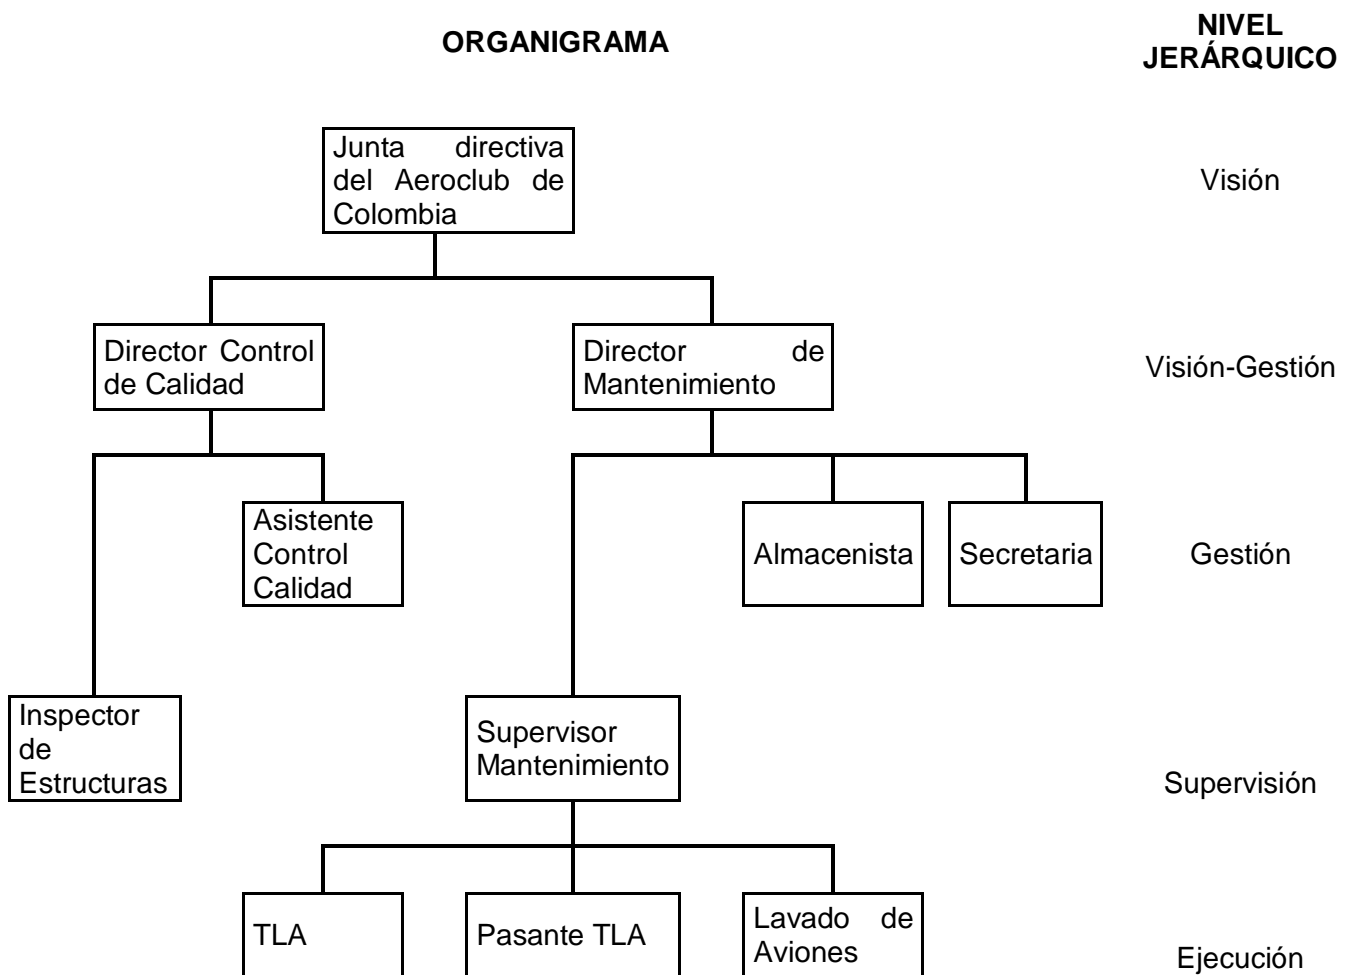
ORGANIGRAMA

NIVEL JERÁRQUICO

Junta directiva del Aeroclub de Colombia

Visión

Director Control de Calidad

Director de Mantenimiento

Visión-Gestión

Asistente Control Calidad

Almacenista

Secretaria

Gestión

Inspector de Estructuras

Supervisor Mantenimiento

Supervisión

TLA

Pasante TLA

Lavado de Aviones

Ejecución